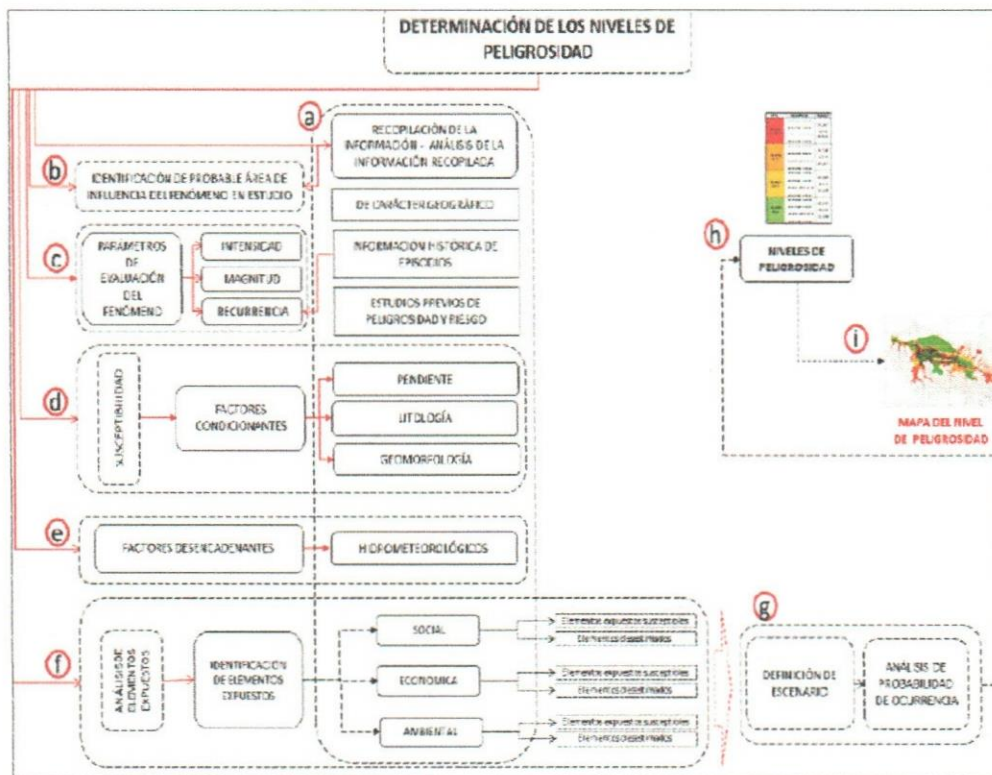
DETERMINACIÓN DE LOS NIVELES DE PELIGROSIDAD

a

RECOPILACIÓN DE LA INFORMACIÓN - ANÁLISIS DE LA INFORMACIÓN RECOPILADA

b

IDENTIFICACIÓN DE PROBABLE ÁREA DE INFLUENCIA DEL FENÓMENO EN ESTUDIO

DE CARÁCTER GEOGRÁFICO

c

PARÁMETROS DE EVALUACIÓN DEL FENÓMENO

INTENSIDAD

MAGNITUD

RECURRENCIA

INFORMACIÓN HISTÓRICA DE EPISODIOS

ESTUDIOS PREVIOS DE PELIGROSIDAD Y RIESGO

h

NIVELES DE PELIGROSIDAD

i

MAPA DEL NIVEL DE PELIGROSIDAD

d

SUSCEPTIBILIDAD

FACTORES CONDICIONANTES

PENDIENTE

LITOLOGÍA

GEOMORFOLOGÍA

e

FACTORES DESENCADENANTES

HIDROMETEOROLÓGICOS

f

ANÁLISIS DE ELEMENTOS EXPUESTOS

IDENTIFICACIÓN DE ELEMENTOS EXPUESTOS

SOCIAL

Elementos expuestos susceptibles

Elementos desestimados

ECONÓMICA

Elementos expuestos susceptibles

Elementos desestimados

AMBIENTAL

Elementos expuestos susceptibles

Elementos desestimados

g

DEFINICIÓN DE ESCENARIO

ANÁLISIS DE PROBABILIDAD DE OCURRENCIA